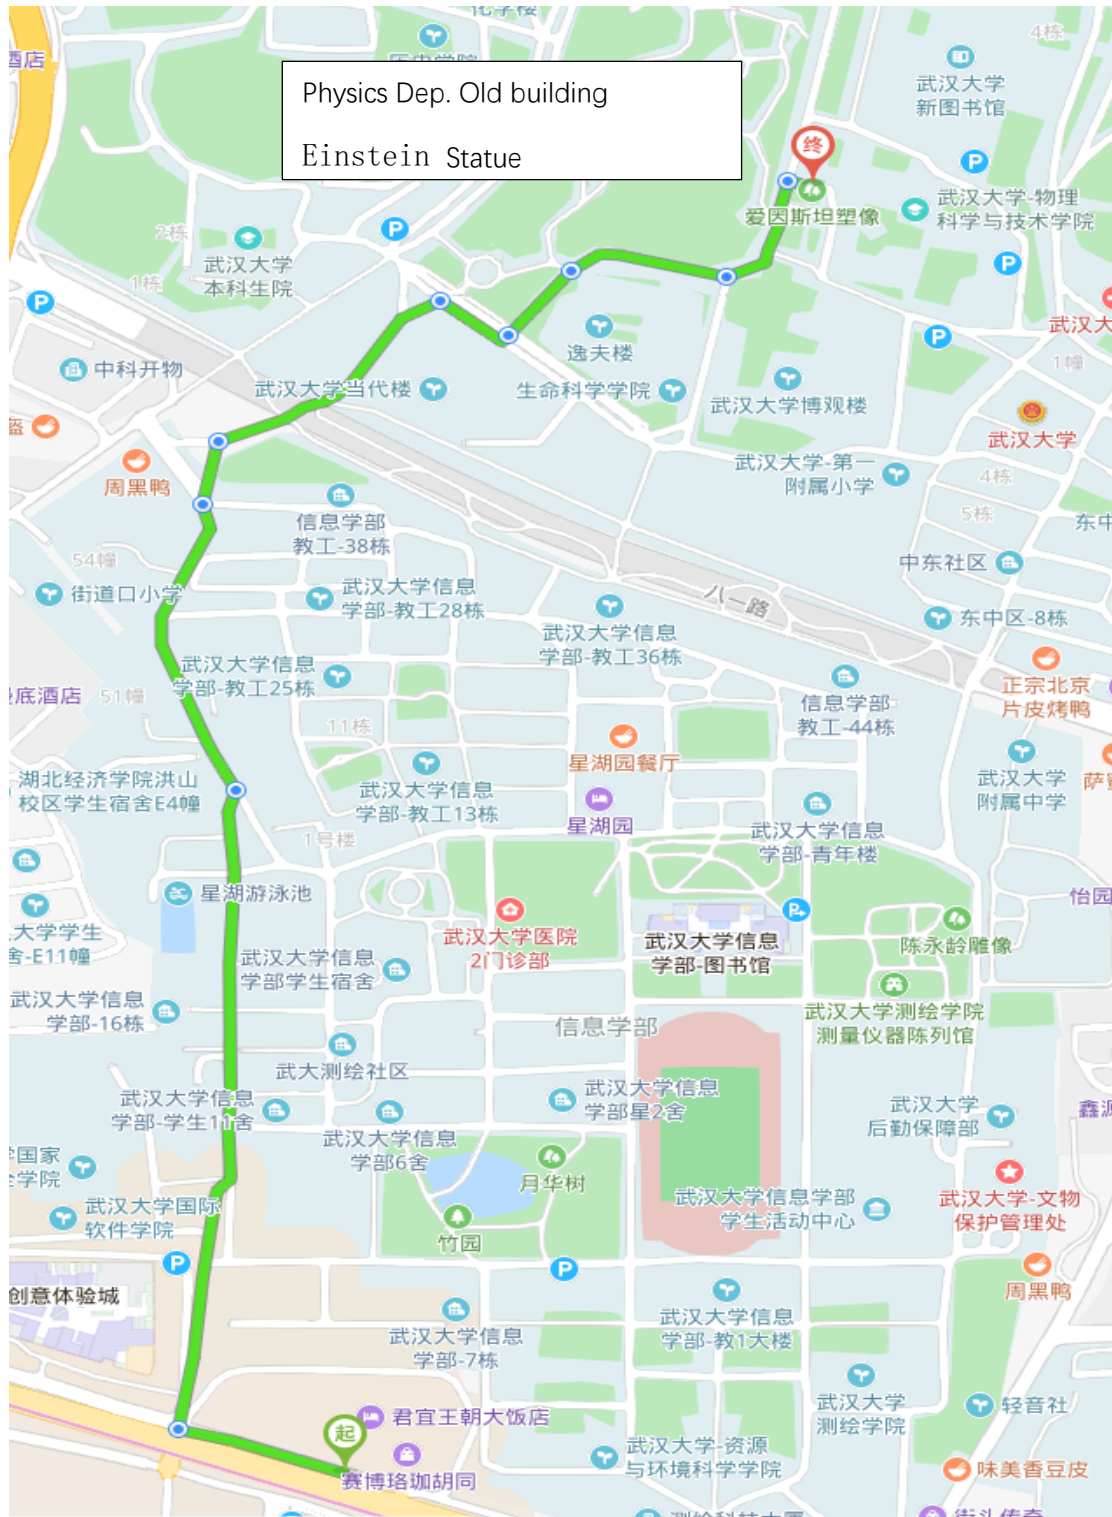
Physics Dep. Old building

Einstein Statue

终
爱因斯坦塑像
武汉大学新图书馆
武汉大学-物理科学与技术学院
武汉大学本科生院
2栋
1栋
中科开物
武汉大学当代楼
逸夫楼
生命科学学院
武汉大学博观楼
武汉大学
武汉大
1幢
周黑鸭
武汉大学-第一附属小学
4栋
5栋
信息学部教工-38栋
中东社区
东中
54幢
街道口小学
武汉大学信息学部-教工28栋
八一路
东中区-8栋
武汉大学信息学部-教工36栋
武汉大学信息学部-教工25栋
底酒店
51幢
11栋
信息学部教工-44栋
正宗北京片皮烤鸭
星湖园餐厅
湖北经济学院洪山校区学生宿舍E4幢
武汉大学信息学部-教工13栋
星湖园
武汉大学附属中学
萨
1号楼
武汉大学信息学部-青年楼
星湖游泳池
武汉大学医院2门诊部
武汉大学信息学部-图书馆
陈永龄雕像
怡园
大学学生舍-E11幢
武汉大学信息学部学生宿舍
武汉大学信息学部-16栋
信息学部
武汉大学测绘学院测量仪器陈列馆
武大测绘社区
武汉大学信息学部-学生11舍
武汉大学信息学部星2舍
武汉大学后勤保障部
鑫
国家学院
武汉大学信息学部6舍
月华树
武汉大学国际软件学院
竹园
武汉大学信息学部学生活动中心
武汉大学-文物保护管理处
创意体验城
周黑鸭
武汉大学信息学部-7栋
武汉大学信息学部-教1大楼
武汉大学测绘学院
轻音社
君宜王朝大饭店
起
赛博珞珈胡同
武汉大学-资源与环境科学学院
味美香豆皮